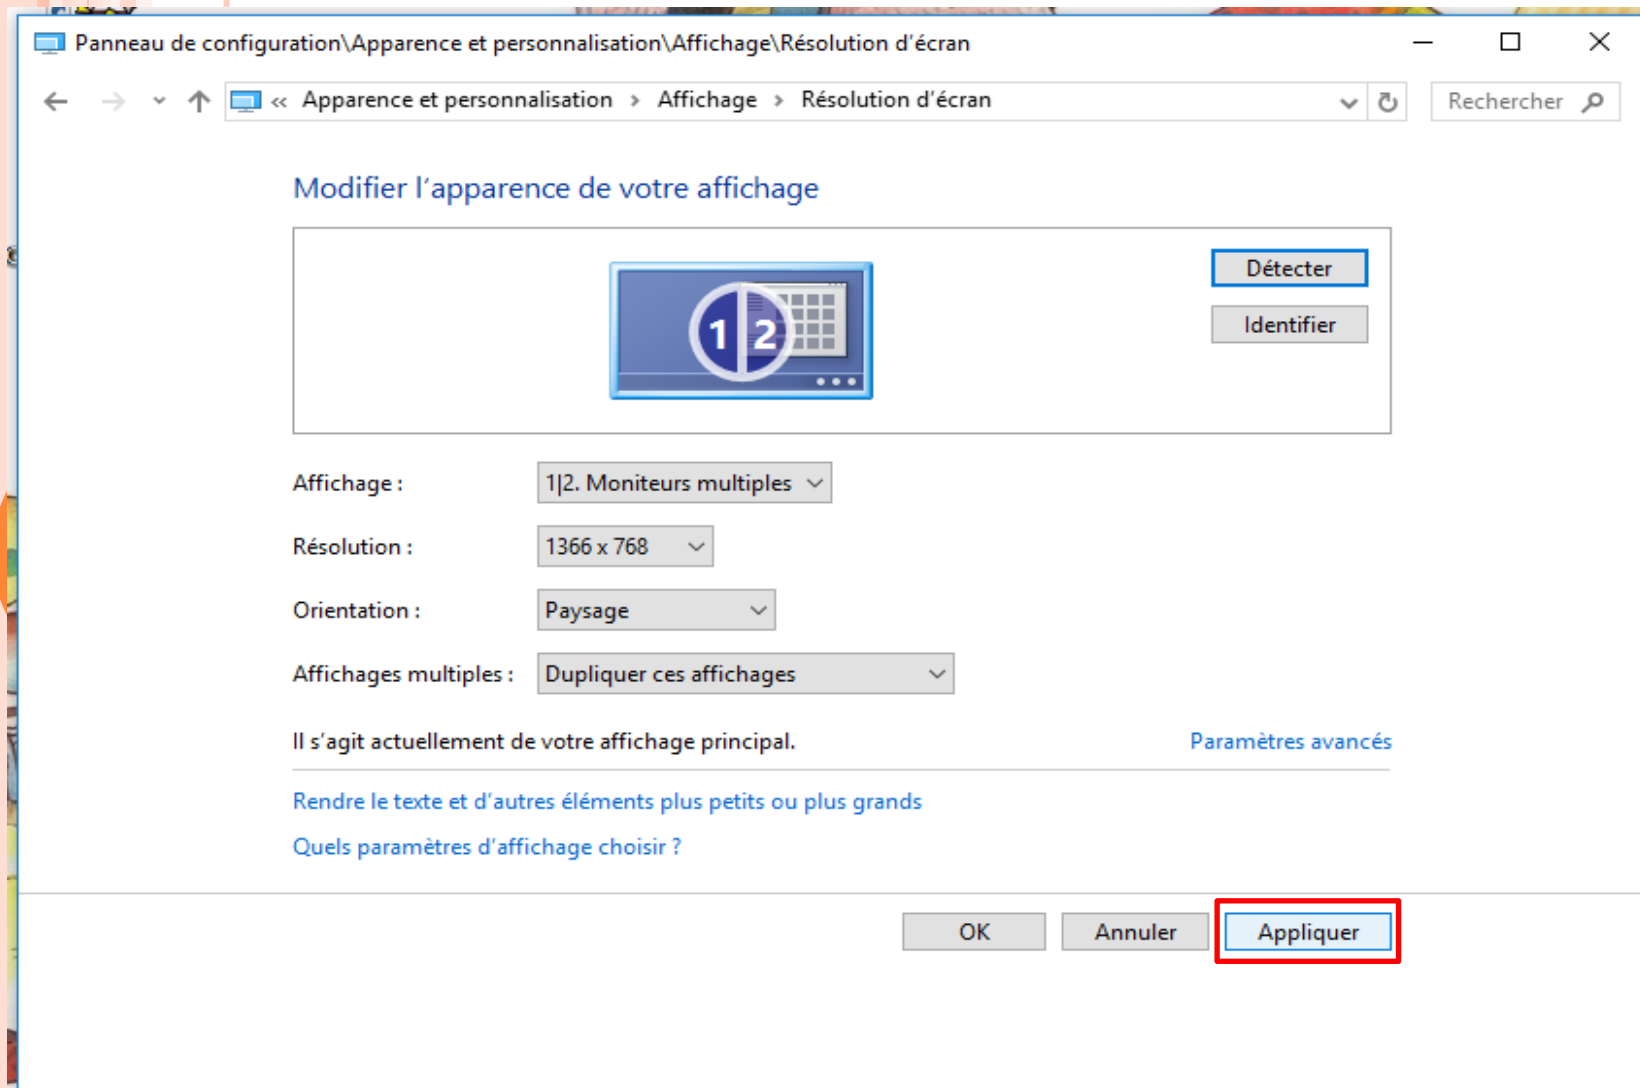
Panneau de configuration\Apparence et personnalisation\Affichage\Résolution d'écran

« Apparence et personnalisation › Affichage › Résolution d'écran

Rechercher

Modifier l'apparence de votre affichage

1 2

Détecter

Identifier

Affichage : 1|2. Moniteurs multiples

Résolution : 1366 x 768

Orientation : Paysage

Affichages multiples : Dupliquer ces affichages

Il s'agit actuellement de votre affichage principal.

Paramètres avancés

Rendre le texte et d'autres éléments plus petits ou plus grands

Quels paramètres d'affichage choisir ?

OK

Annuler

Appliquer